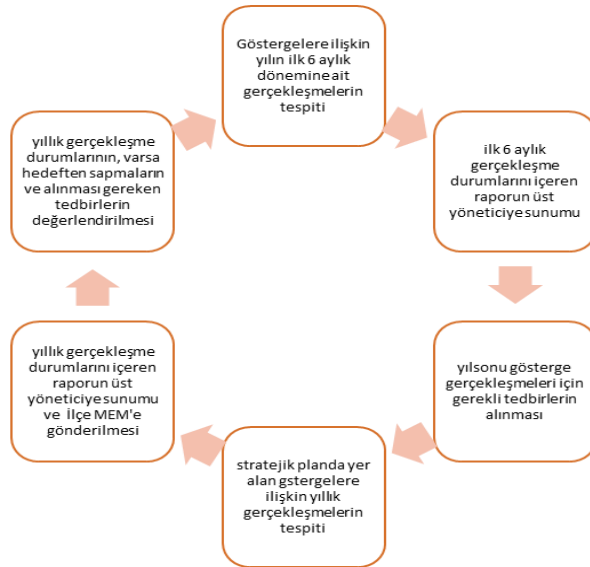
Göstergelere ilişkin yılın ilk 6 aylık dönemine ait gerçekleşmelerin tespiti

ilk 6 aylık gerçekleşme durumlarını içeren raporun üst yöneticiye sunumu

yılsonu gösterge gerçekleşmeleri için gerekli tedbirlerin alınması

stratejik planda yer alan gstergelere ilişkin yıllık gerçekleşmelerin tespiti

yıllık gerçekleşme durumlarını içeren raporun üst yöneticiye sunumu ve İlçe MEM'e gönderilmesi

yıllık gerçekleşme durumlarının, varsa hedeften sapmaların ve alınması gereken tedbirlerin değerlendirilmesi